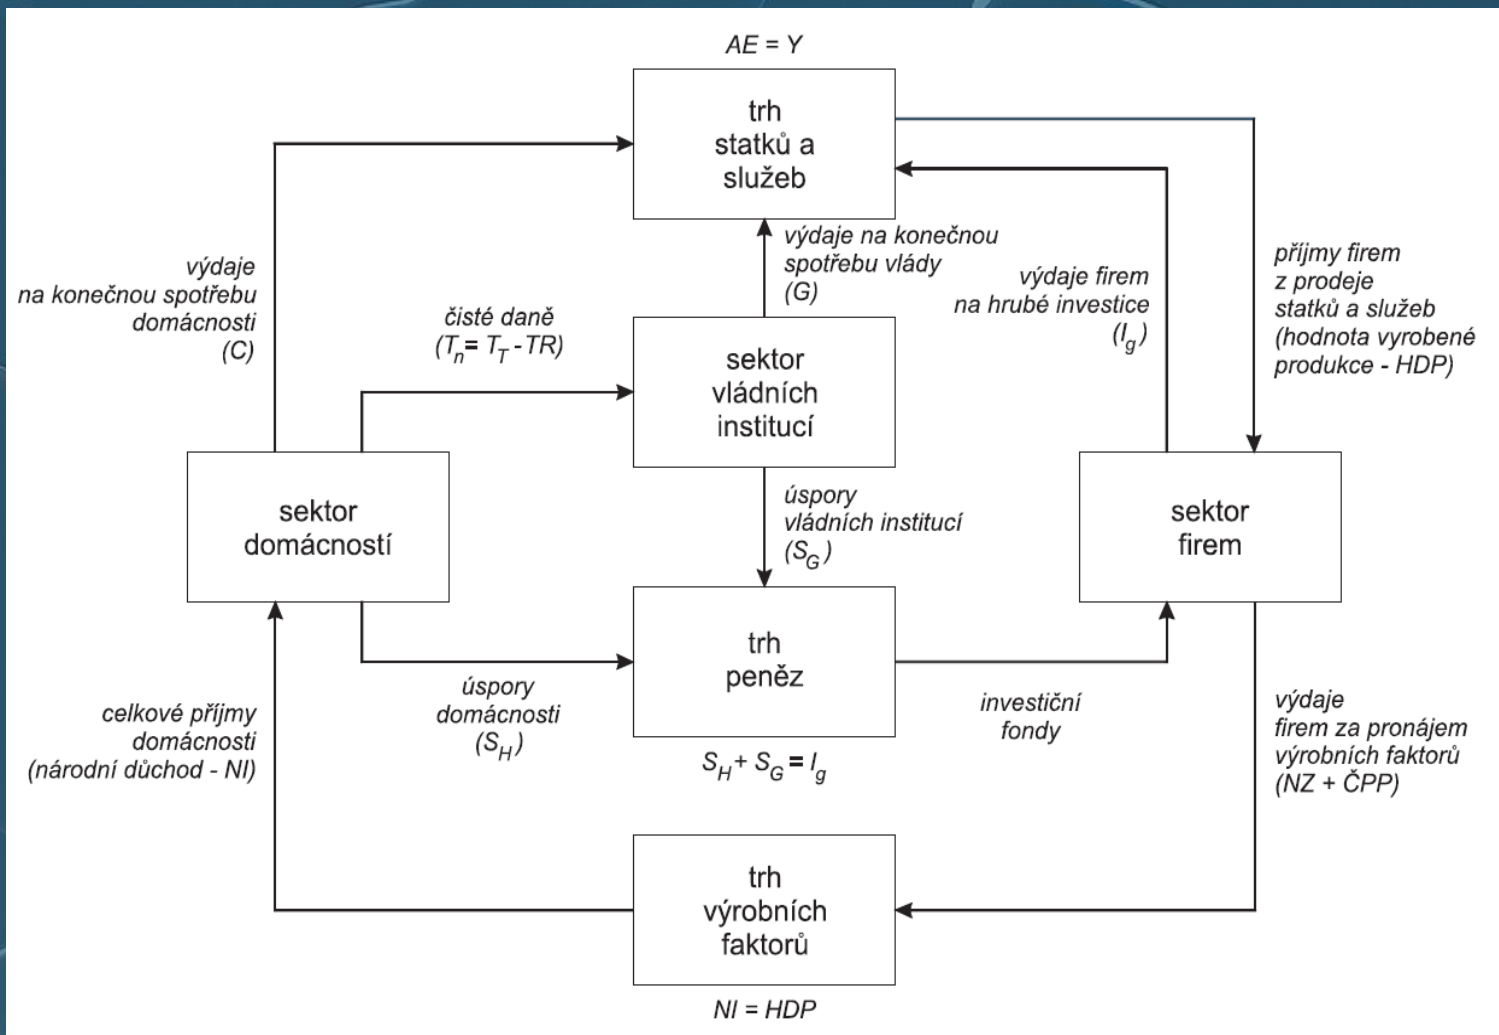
AE = Y

trh statků a služeb

výdaje na konečnou spotřebu domácnosti (C)

čisté daně ($T_n$= $T_T$ - TR)

výdaje na konečnou spotřebu vlády (G)

výdaje firem na hrubé investice ($I_g$)

příjmy firem z prodeje statků a služeb (hodnota vyrobené produkce - HDP)

sektor vládních institucí

sektor domácností

úspory vládních institucí ($S_G$)

sektor firem

trh peněz

úspory domácnosti ($S_H$)

investiční fondy

celkové příjmy domácnosti (národní důchod - NI)

$S_H$ + $S_G$ = $I_g$

výdaje firem za pronájem výrobních faktorů (NZ + ČPP)

trh výrobních faktorů

NI = HDP